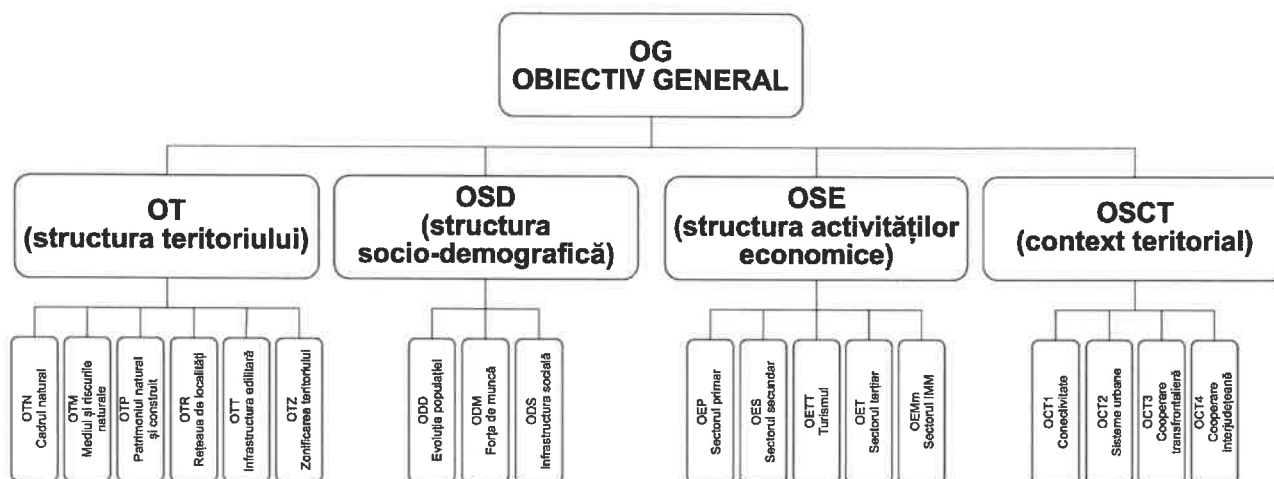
OG
OBIECTIV GENERAL

OT
(structura teritoriului)

OSD
(structura socio-demografică)

OSE
(structura activităților economice)

OSCT
(context teritorial)

OTN
Cadrul natural

OTM
Mediul și riscurile naturale

OTP
Patrimoniul natural și construit

OTR
Rețeaua de localități

OTT
Infrastructura edilitară

OTZ
Zonificarea teritoriului

ODD
Evoluția populației

ODM
Forța de muncă

ODS
Infrastructura socială

OEP
Sectorul primar

OES
Sectorul secundar

OETT
Turismul

OET
Sectorul terțiar

OEMm
Sectorul IMM

OCT1
Conectivitate

OCT2
Sisteme urbane

OCT3
Cooperare transfrontalieră

OCT4
Cooperare interjudețeană